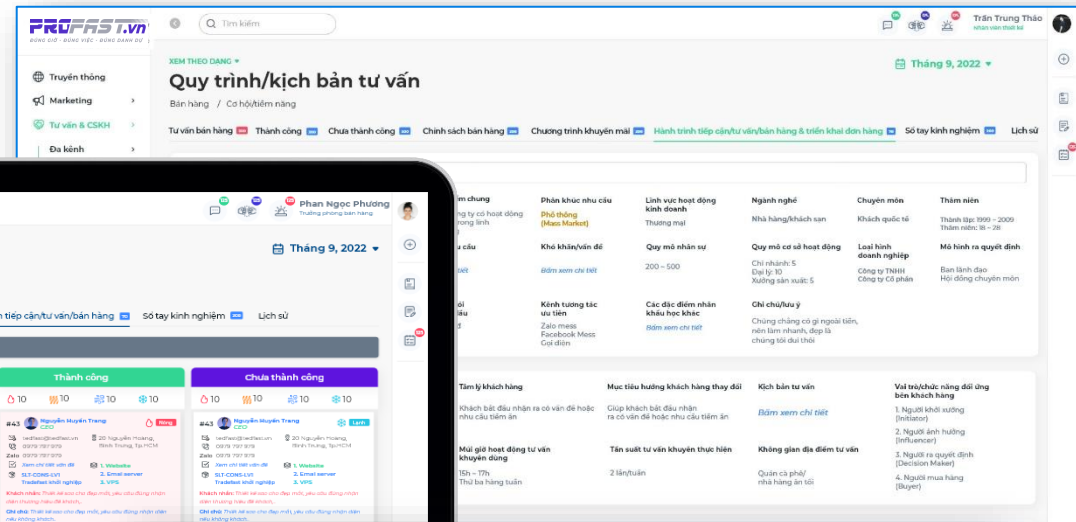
PROFAST.vn
ĐÚNG GIỜ - ĐÚNG VIỆC - ĐÚNG DANH DỰ

Tìm kiếm

Trần Trung Thảo
Nhân viên thiết kế

Truyền thông
Marketing
Tư vấn & CSKH
Đa kênh

XEM THEO DẠNG
Quy trình/kịch bản tư vấn
Bán hàng / Cơ hội/tiềm năng

Tháng 9, 2022

Tư vấn bán hàng | Thành công | Chưa thành công | Chính sách bán hàng | Chương trình khuyến mãi | Hành trình tiếp cận/tư vấn/bán hàng & triển khai đơn hàng | Sổ tay kinh nghiệm | Lịch sử

| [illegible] chung | Phân khúc nhu cầu | Lĩnh vực hoạt động kinh doanh | Ngành nghề | Chuyên môn | Thâm niên |
|---|---|---|---|---|---|
| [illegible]ng ty có hoạt động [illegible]ương lĩnh | Phổ thông (Mass Market) | Thương mại | Nhà hàng/khách sạn | Khách quốc tế | Thành lập: 1999 – 2009 Thâm niên: 18 – 28 |
| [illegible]u cầu | Khó khăn/vấn đề | Quy mô nhân sự | Quy mô cơ sở hoạt động | Loại hình doanh nghiệp | Mô hình ra quyết định |
| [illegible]tiết | Bấm xem chi tiết | 200 – 500 | Chi nhánh: 5 Đại lý: 10 Xưởng sản xuất: 5 | Công ty TNHH Công ty Cổ phần | Ban lãnh đạo Hội đồng chuyên môn |
| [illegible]ối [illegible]ếu | Kênh tương tác ưu tiên | Các đặc điểm nhân khẩu học khác | Chú ý/lưu ý | | |
| | Zalo mess Facebook Mess Gọi điện | Bấm xem chi tiết | Chúng chẳng có gì ngoài tiền, nên làm nhanh, đẹp là chúng tôi duê thôi | | |

| Tâm lý khách hàng | Mục tiêu hướng khách hàng thay đổi | Kịch bản tư vấn | Vai trò/chức năng đối ứng bên khách hàng |
|---|---|---|---|
| Khách bắt đầu nhận ra có vấn đề hoặc nhu cầu tiềm ẩn | Giúp khách bắt đầu nhận ra có vấn đề hoặc nhu cầu tiềm ẩn | Bấm xem chi tiết | 1. Người khởi xướng (Initiator) 2. Người ảnh hưởng (Influencer) 3. Người ra quyết định (Decision Maker) 4. Người mua hàng (Buyer) |
| Múi giờ hoạt động tư vấn khuyên dùng | Tần suất tư vấn khuyên thực hiện | Không gian địa điểm tư vấn | |
| 15h – 17h Thứ ba hàng tuần | 2 lần/tuần | Quán cà phê/ nhà hàng ăn tối | |

Phan Ngọc Phương
Trưởng phòng bán hàng

Tháng 9, 2022

tiếp cận/tư vấn/bán hàng | Sổ tay kinh nghiệm | Lịch sử

Thành công
10 10 10 10

Chưa thành công
10 10 10 10

#43 Nguyễn Huyền Trang CEO Nóng
tedfast@tedfast.vn 20 Nguyễn Hoàng, Bình Trưng, Tp.HCM
0979 797 979
Zalo 0979 797 979
Xem chi tiết vấn đề 1. Website
SLT-CONS-LV1 2. Email server
Tradefast khởi nghiệp 3. VPS
Khách nhắn: Thời kể sao cho đẹp mới, yêu cầu đúng nhận diện thương hiệu để khách.
Chi chú: Thời kể sao cho đẹp mới, yêu cầu đúng nhận diện nếu không khách.

#43 Nguyễn Huyền Trang CEO Lạnh
tedfast@tedfast.vn 20 Nguyễn Hoàng, Bình Trưng, Tp.HCM
0979 797 979
Zalo 0979 797 979
Xem chi tiết vấn đề 1. Website
SLT-CONS-LV1 2. Email server
Tradefast khởi nghiệp 3. VPS
Khách nhắn: Thời kể sao cho đẹp mới, yêu cầu đúng nhận diện thương hiệu để khách.
Chi chú: Thời kể sao cho đẹp mới, yêu cầu đúng nhận diện nếu không khách.